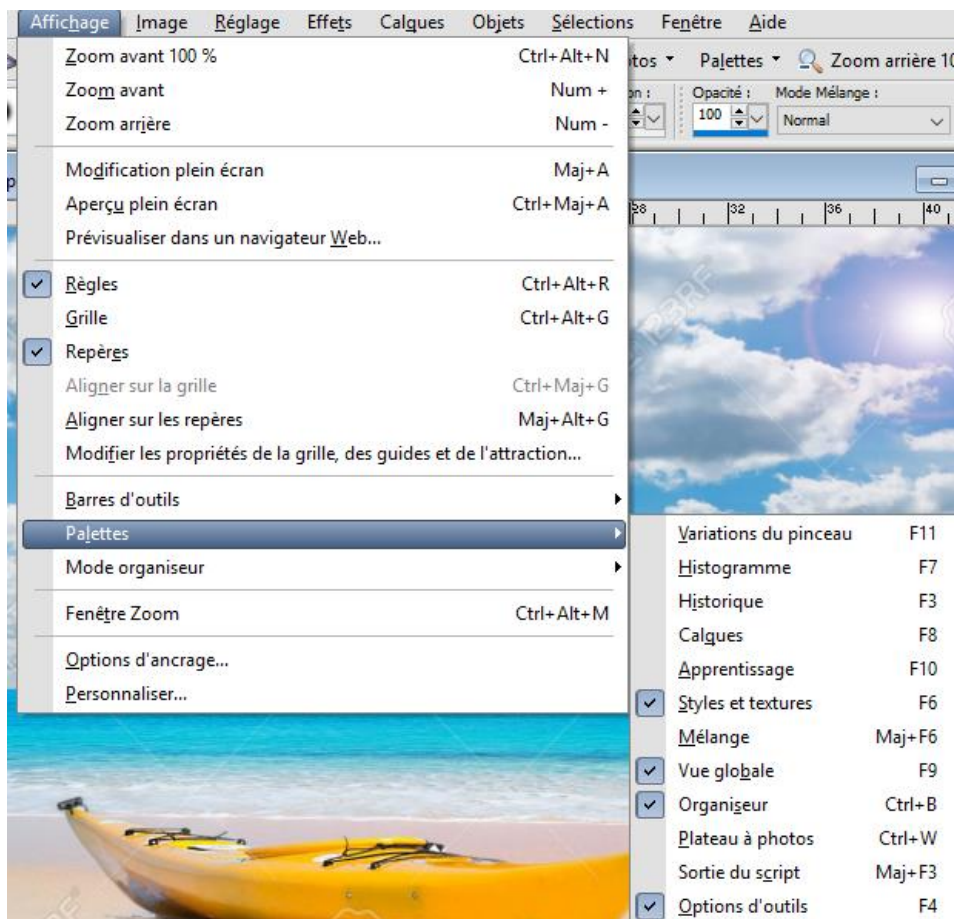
Affichage Image Réglage Effets Calques Objets Sélections Fenêtre Aide

otos ▾ Palettes ▾ Zoom arrière 10

on : Opacité : Mode Mélange :
100 Normal

28 32 36 40

Zoom avant 100 % Ctrl+Alt+N
Zoom avant Num +
Zoom arrière Num -

Modification plein écran Maj+A
Aperçu plein écran Ctrl+Maj+A
Prévisualiser dans un navigateur Web...

Règles Ctrl+Alt+R
Grille Ctrl+Alt+G
Repères
Aligner sur la grille Ctrl+Maj+G
Aligner sur les repères Maj+Alt+G
Modifier les propriétés de la grille, des guides et de l'attraction...

Barres d'outils
Palettes
Mode organiseur

Fenêtre Zoom Ctrl+Alt+M

Options d'ancrage...
Personnaliser...

Variations du pinceau F11
Histogramme F7
Historique F3
Calques F8
Apprentissage F10
Styles et textures F6
Mélange Maj+F6
Vue globale F9
Organiseur Ctrl+B
Plateau à photos Ctrl+W
Sortie du script Maj+F3
Options d'outils F4